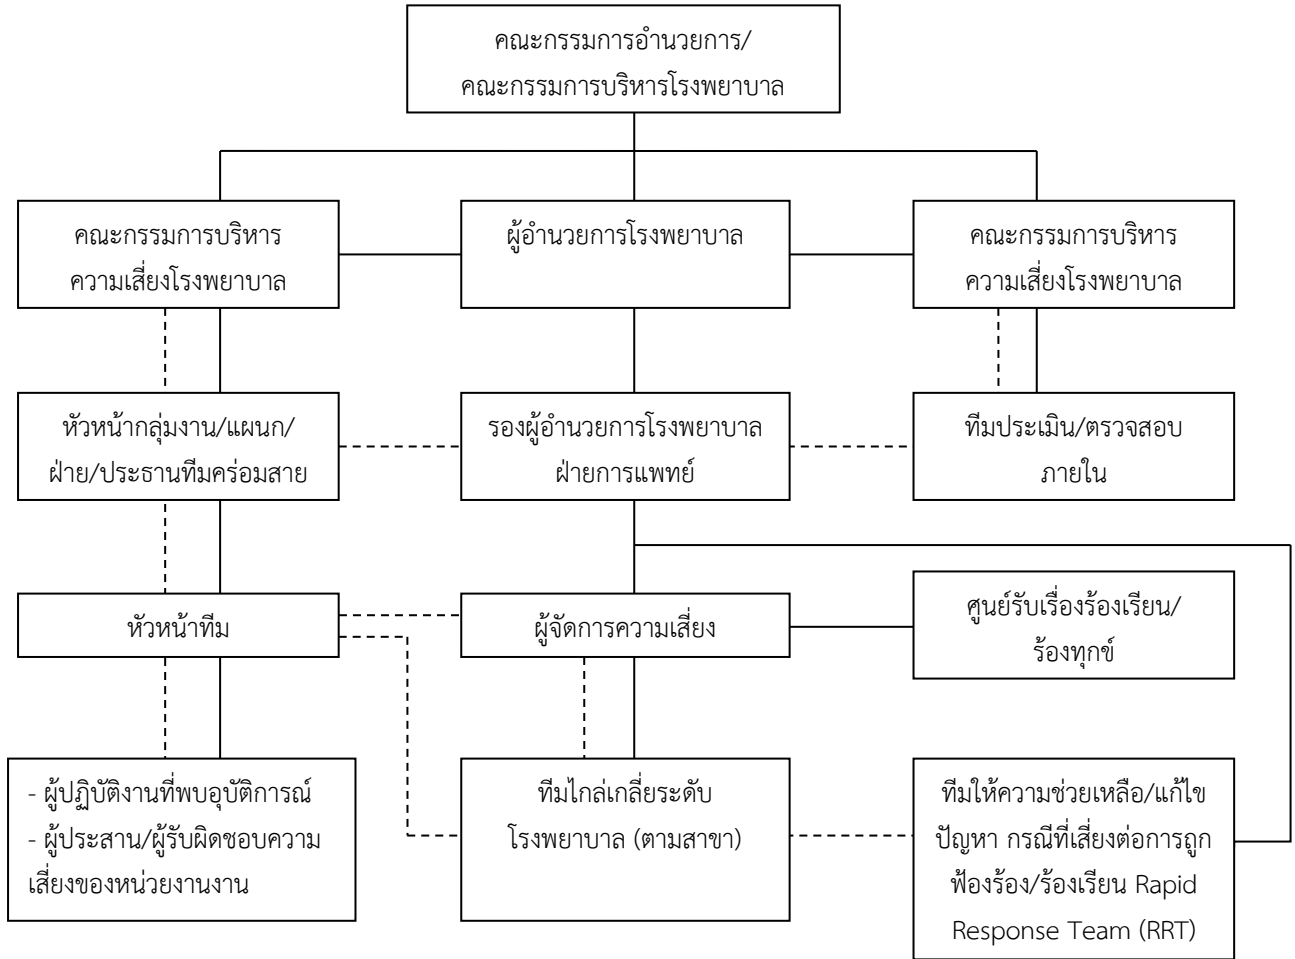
คณะกรรมการอำนวยการ/ คณะกรรมการบริหารโรงพยาบาล

คณะกรรมการบริหาร ความเสี่ยงโรงพยาบาล

ผู้อำนวยการโรงพยาบาล

คณะกรรมการบริหาร ความเสี่ยงโรงพยาบาล

หัวหน้ากลุ่มงาน/แผนก/ ฝ่าย/ประธานทีมคร่อมสาย

รองผู้อำนวยการโรงพยาบาล ฝ่ายการแพทย์

ทีมประเมิน/ตรวจสอบ ภายใน

หัวหน้าทีม

ผู้จัดการความเสี่ยง

ศูนย์รับเรื่องร้องเรียน/ ร้องทุกข์

- ผู้ปฏิบัติงานที่พบอุบัติการณ์
- ผู้ประสาน/ผู้รับผิดชอบความเสี่ยงของหน่วยงานงาน

ทีมไกล่เกลี่ยระดับ โรงพยาบาล (ตามสาขา)

ทีมให้ความช่วยเหลือ/แก้ไข ปัญหา กรณีที่เสี่ยงต่อการถูกฟ้องร้อง/ร้องเรียน Rapid Response Team (RRT)